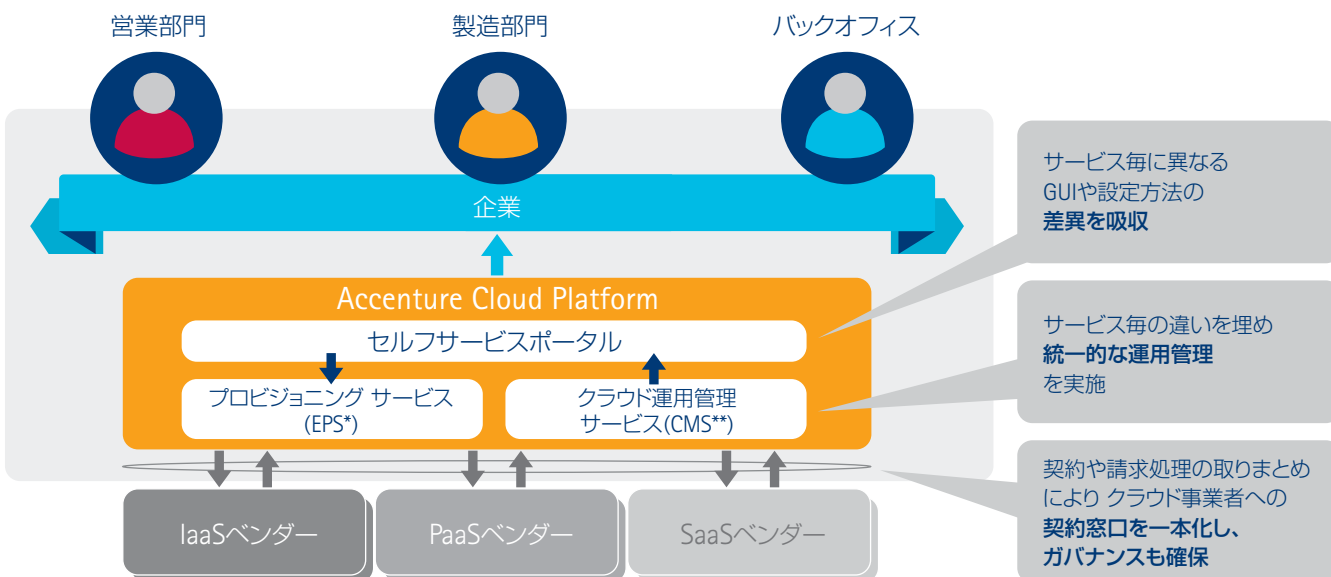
営業部門

製造部門

バックオフィス

企業

Accenture Cloud Platform

セルフサービスポータル

プロビジョニング サービス (EPS*)

クラウド運用管理 サービス(CMS**)

IaaSベンダー

PaaSベンダー

SaaSベンダー

サービス毎に異なる GUIや設定方法の **差異を吸収**

サービス毎の違いを埋め **統一的な運用管理** を実施

契約や請求処理の取りまとめ により クラウド事業者への **契約窓口を一本化し、 ガバナンスも確保**